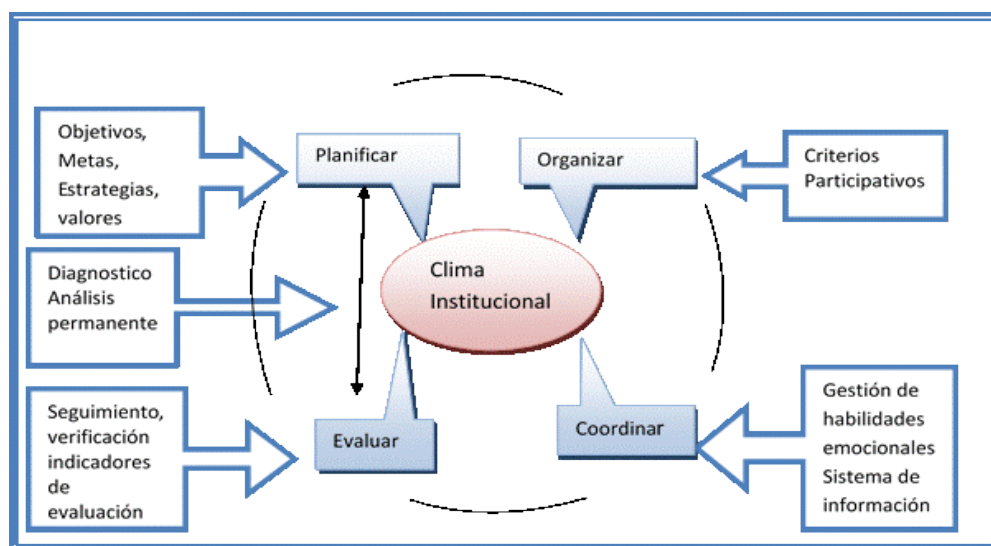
Objetivos,
Metas,
Estrategias,
valores

Planificar

Organizar

Criterios
Participativos

Diagnostico
Análisis
permanente

Clima
Institucional

Seguimiento,
verificación
indicadores
de
evaluación

Evaluar

Coordinar

Gestión de
habilidades
emocionales
Sistema de
información